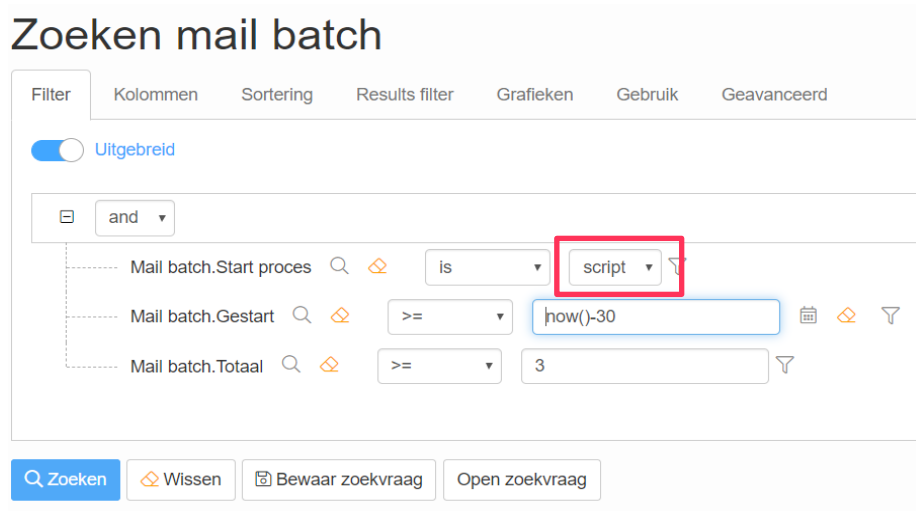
Zoeken mail batch

Filter | Kolommen | Sortering | Results filter | Grafieken | Gebruik | Geavanceerd

Uitgebreid

and

Mail batch.Start proces is script

Mail batch.Gestart >= now()-30

Mail batch.Totaal >= 3

Zoeken | Wissen | Bewaar zoekvraag | Open zoekvraag